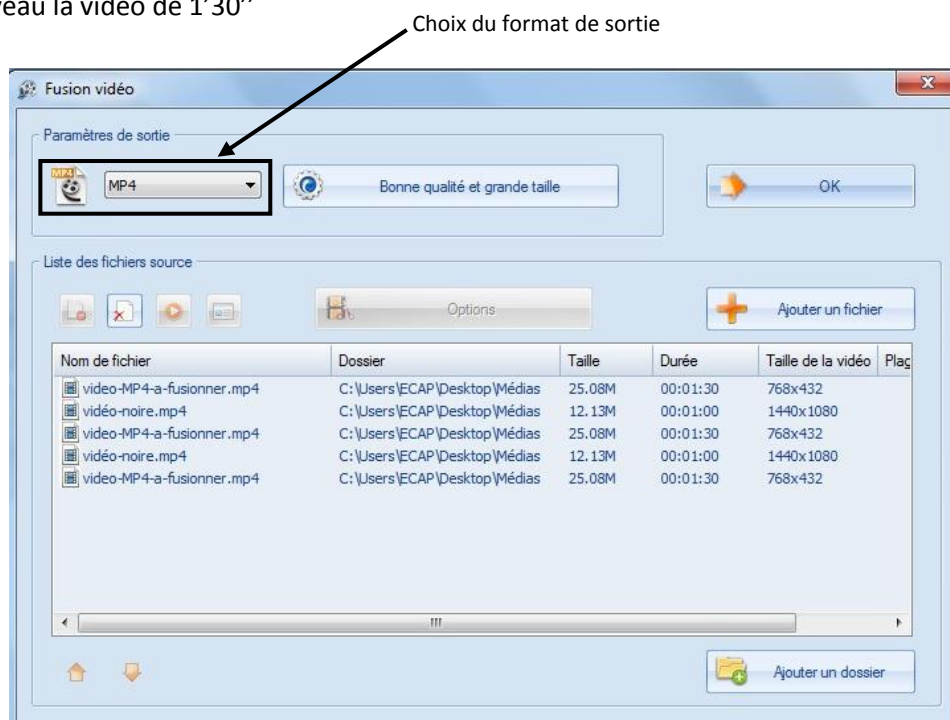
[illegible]eau la vidéo de 1'30''

Choix du format de sortie

Fusion vidéo

Paramètres de sortie

MP4

Bonne qualité et grande taille

OK

Liste des fichiers source

Options

Ajouter un fichier

| Nom de fichier | Dossier | Taille | Durée | Taille de la vidéo | Plag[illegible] |
|---|---|---|---|---|---|
| video-MP4-a-fusionner.mp4 | C:\Users\ECAP\Desktop\Médias | 25.08M | 00:01:30 | 768x432 | |
| vidéo-noire.mp4 | C:\Users\ECAP\Desktop\Médias | 12.13M | 00:01:00 | 1440x1080 | |
| video-MP4-a-fusionner.mp4 | C:\Users\ECAP\Desktop\Médias | 25.08M | 00:01:30 | 768x432 | |
| vidéo-noire.mp4 | C:\Users\ECAP\Desktop\Médias | 12.13M | 00:01:00 | 1440x1080 | |
| video-MP4-a-fusionner.mp4 | C:\Users\ECAP\Desktop\Médias | 25.08M | 00:01:30 | 768x432 | |

Ajouter un dossier